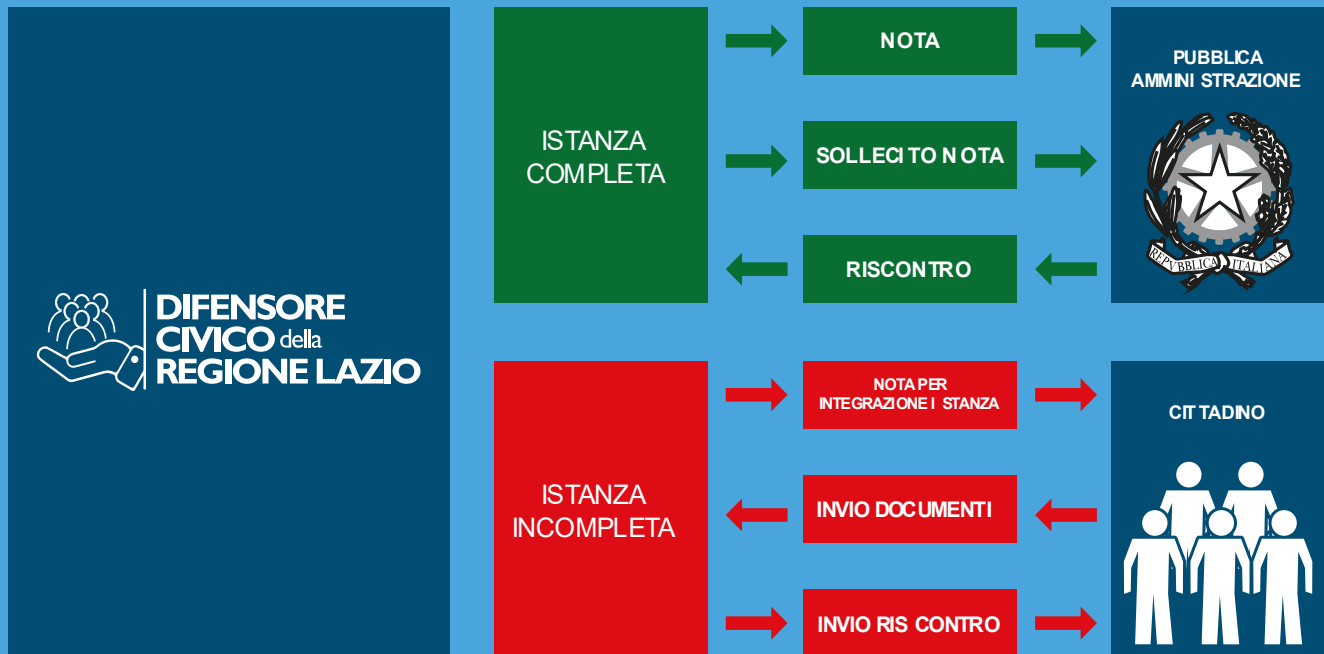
DIFENSORE CIVICO della REGIONE LAZIO

ISTANZA COMPLETA

NOTA

SOLLECITO NOTA

RISCONTRO

PUBBLICA AMMINISTRAZIONE

REPVBBLICA ITALIANA

ISTANZA INCOMPLETA

NOTA PER INTEGRAZIONE ISTANZA

INVIO DOCUMENTI

INVIO RISCONTRO

CITTADINO